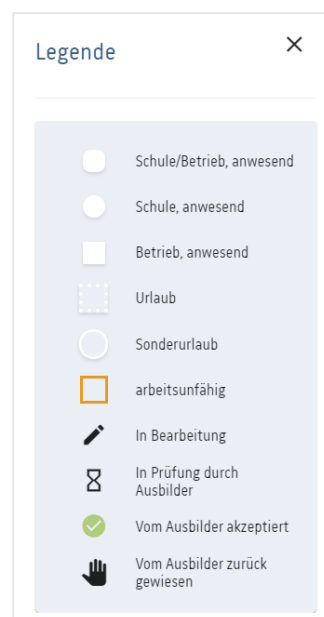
Legende

×

Schule/Betrieb, anwesend

Schule, anwesend

Betrieb, anwesend

Urlaub

Sonderurlaub

arbeitsunfähig

In Bearbeitung

In Prüfung durch Ausbilder

Vom Ausbilder akzeptiert

Vom Ausbilder zurück gewiesen